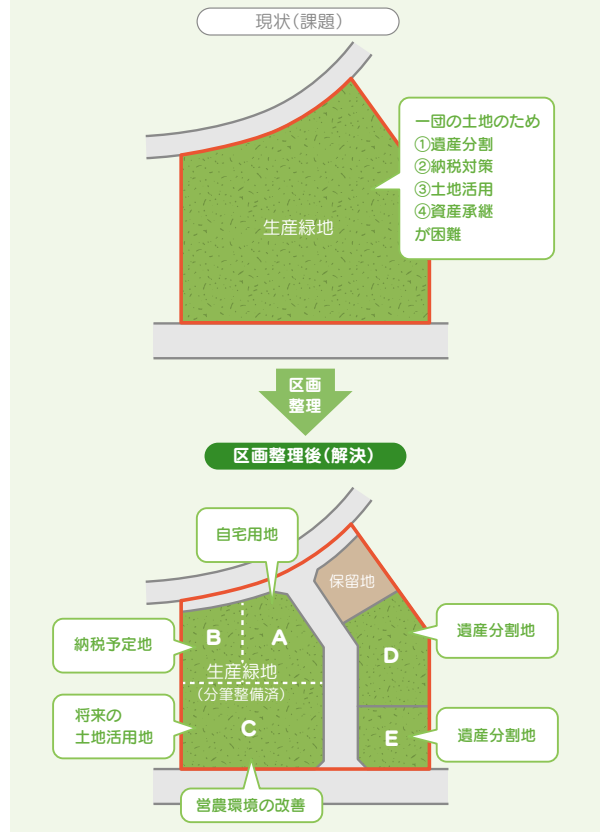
現状（課題）

生産緑地

一団の土地のため
①遺産分割
②納税対策
③土地活用
④資産承継
が困難

区画整理

区画整理後（解決）

自宅用地

保留地

納税予定地

B

A

生産緑地
（分筆整備済）

D

遺産分割地

将来の
土地活用地

C

E

遺産分割地

営農環境の改善